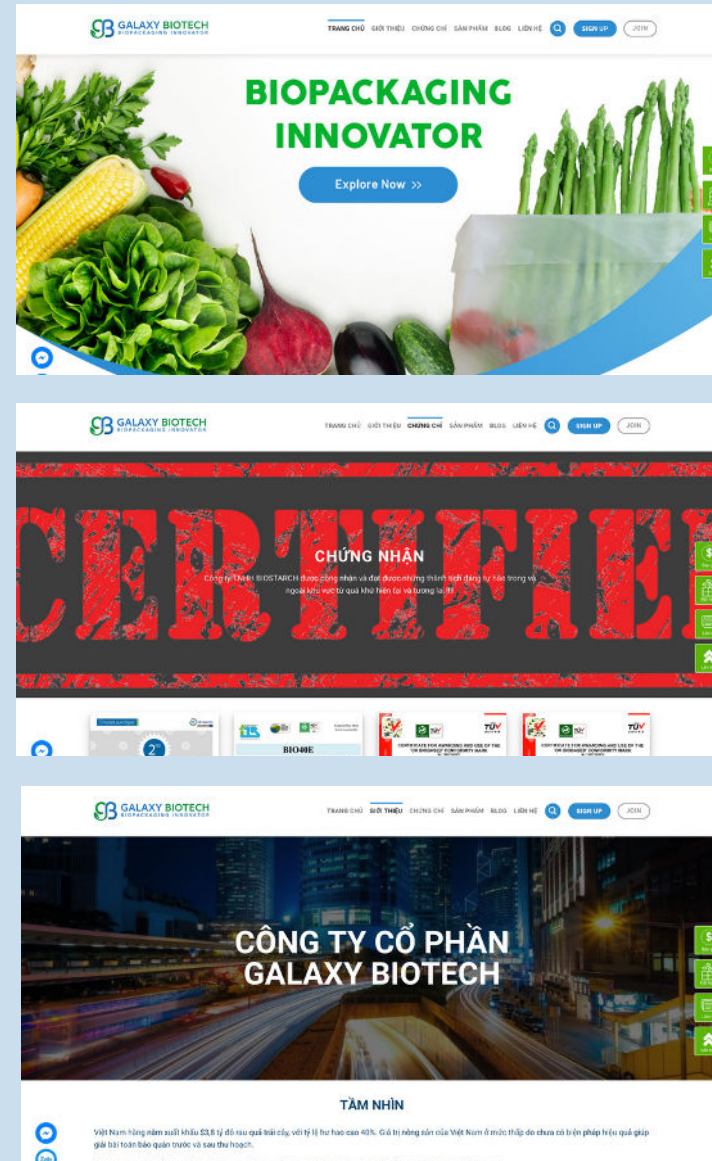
GALAXY BIOTECH
BIOPACKAGING INNOVATOR

TRANG CHỦ GIỚI THIỆU CHỨNG CHỈ SẢN PHẨM BLOG LIÊN HỆ SIGN UP JOIN

BIOPACKAGING INNOVATOR

Explore Now >>

GALAXY BIOTECH
BIOPACKAGING INNOVATOR

TRANG CHỦ GIỚI THIỆU CHỨNG CHỈ SẢN PHẨM BLOG LIÊN HỆ SIGN UP JOIN

CERTIFIED

CHỨNG NHẬN

Công ty TNHH BIOSTARCH được công nhận và đạt được những thành tích đáng tự hào trong và ngoài khu vực từ quá khứ hiện tại và tương lai!!!

BIO40E

TÜV

CERTIFICATE FOR AWARDING AND USE OF THE "OK BIOBASED" CONFORMITY MARK

TÜV

CERTIFICATE FOR AWARDING AND USE OF THE "OK BIOBASED" CONFORMITY MARK

GALAXY BIOTECH
BIOPACKAGING INNOVATOR

TRANG CHỦ GIỚI THIỆU CHỨNG CHỈ SẢN PHẨM BLOG LIÊN HỆ SIGN UP JOIN

CÔNG TY CỔ PHẦN GALAXY BIOTECH

TẦM NHÌN

Việt Nam hàng năm xuất khẩu $3,8 tỷ đô rau quả trái cây, với tỷ lệ hư hao cao 40%. Giá trị nông sản của Việt Nam ở mức thấp do chưa có biện pháp hiệu quả giúp giải bài toán bảo quản trước và sau thu hoạch.

Zalo